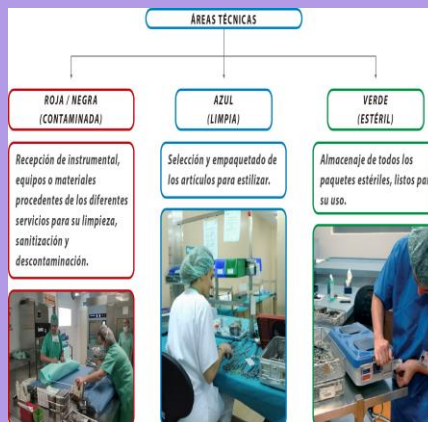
ÁREAS TÉCNICAS

ROJA / NEGRA
(CONTAMINADA)

Recepción de instrumental, equipos o materiales procedentes de los diferentes servicios para su limpieza, sanitización y descontaminación.

AZUL
(LIMPIA)

Selección y empaquetado de los artículos para estilizar.

VERDE
(ESTÉRIL)

Almacenaje de todos los paquetes estériles, listos par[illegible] su uso.